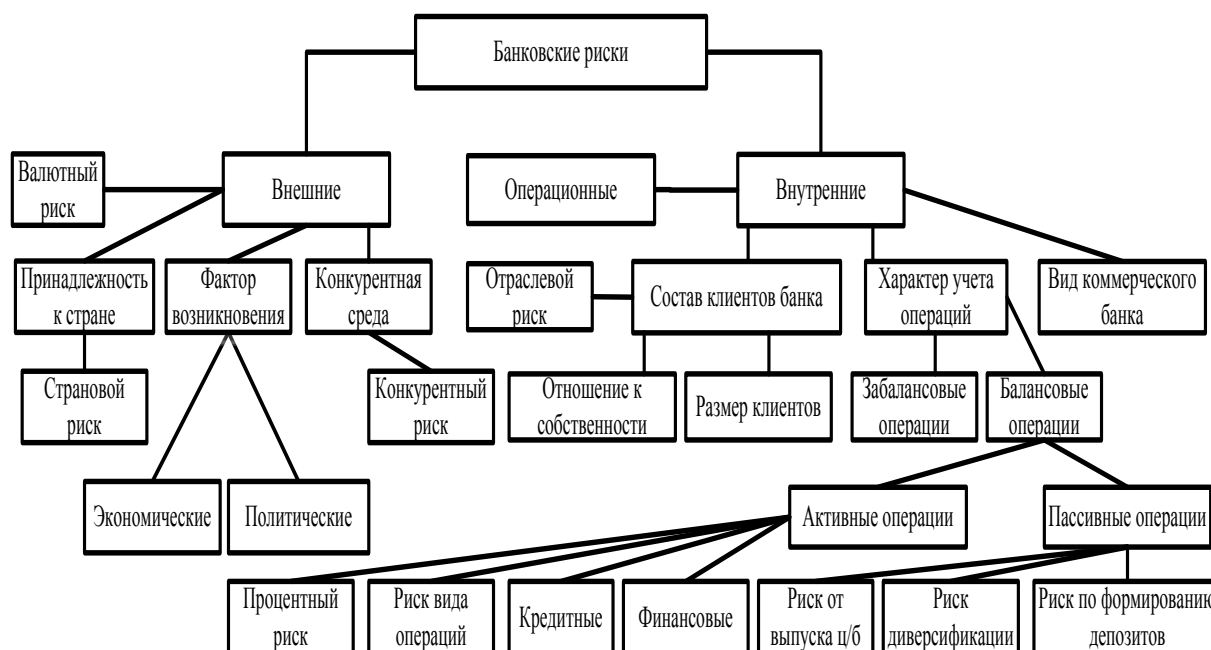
Банковские риски

Валютный риск

Внешние

Операционные

Внутренние

Принадлежность к стране

Фактор возникновения

Конкурентная среда

Отраслевой риск

Состав клиентов банка

Характер учета операций

Вид коммерческого банка

Страновой риск

Конкурентный риск

Отношение к собственности

Размер клиентов

Забалансовые операции

Балансовые операции

Экономические

Политические

Активные операции

Пассивные операции

Процентный риск

Риск вида операций

Кредитные

Финансовые

Риск от выпуска ц/б

Риск диверсификации

Риск по формировани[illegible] депозитов